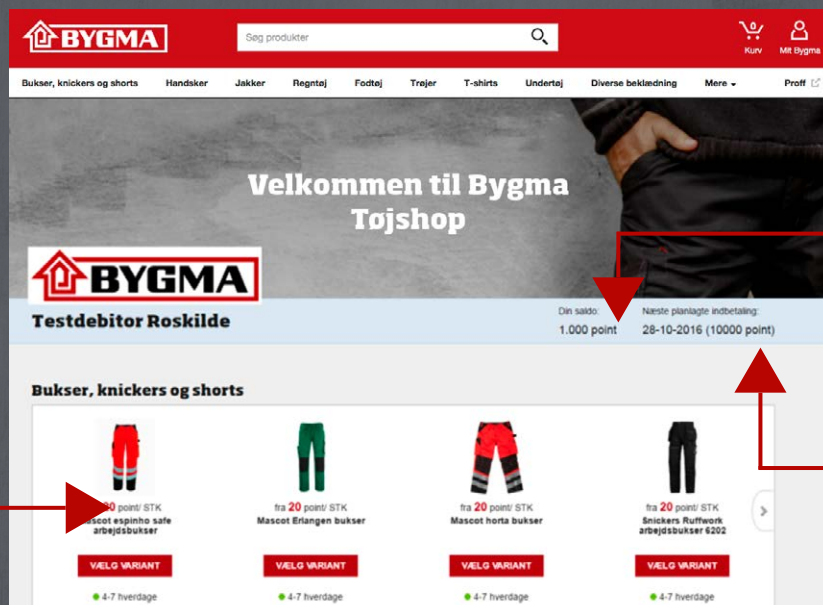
BYGMA

Søg produkter

0
Kurv

Mit Bygma

Bukser, knickers og shorts Handsker Jakker Regntøj Fodtøj Trøjer T-shirts Undertøj Diverse beklædning Mere Proff

Velkommen til Bygma Tøjshop

BYGMA

Testdebitor Roskilde

Din saldo:
1.000 point

Næste planlagte indbetaling:
28-10-2016 (10000 point)

Bukser, knickers og shorts

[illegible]0 point/ STK
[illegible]ascot espinho safe arbejdsbukser
VÆLG VARIANT
4-7 hverdage

fra 20 point/ STK
Mascot Erlangen bukser
VÆLG VARIANT
4-7 hverdage

fra 20 point/ STK
Mascot horta bukser
VÆLG VARIANT
4-7 hverdage

fra 20 point/ STK
Snickers Ruffwork arbejdsbukser 6202
VÆLG VARIANT
4-7 hverdage